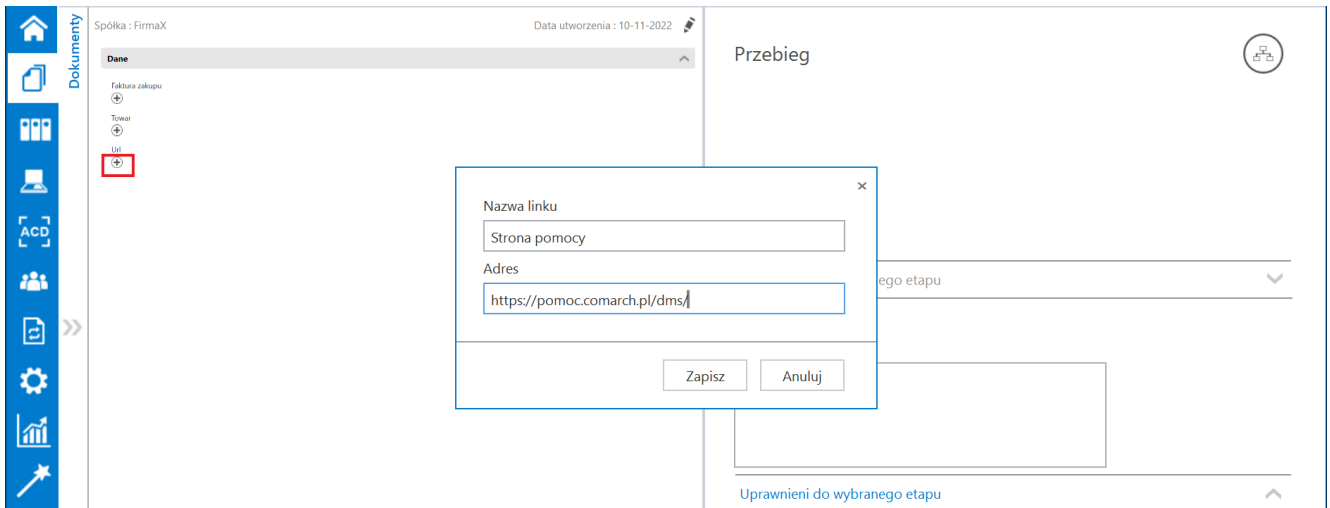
ACD

Dokumenty

Spółka : FirmaX

Data utworzenia : 10-11-2022

Dane

Faktura zakupu

Towar

Url

Przebieg

ego etapu

Uprawnieni do wybranego etapu

×

Nazwa linku

Strona pomocy

Adres

https://pomoc.comarch.pl/dms/

Zapisz

Anuluj